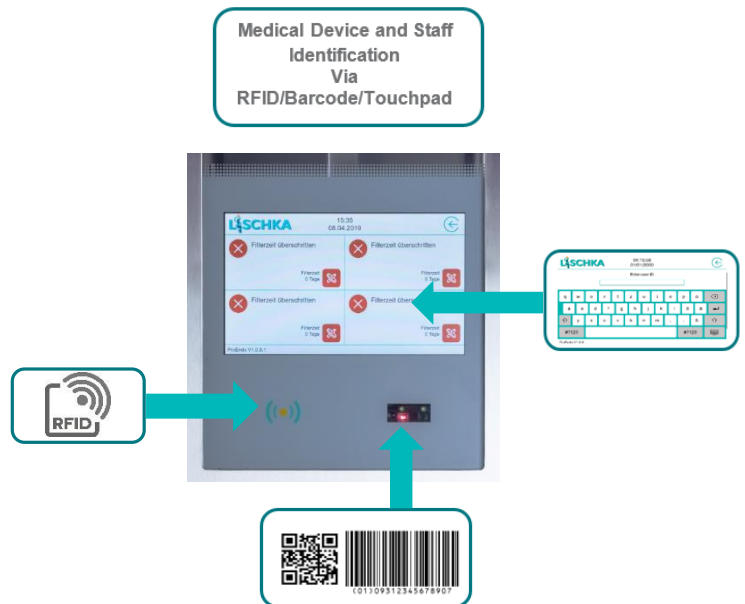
Medical Device and Staff Identification Via RFID/Barcode/Touchpad

LISCHKA
15:35
08.04.2019

Filterzeit überschritten
Filterzeit 0 Tage

Filterzeit überschritten
Filterzeit 0 Tage

Filterzeit überschritten
Filterzeit 0 Tage

Filterzeit überschritten
Filterzeit 0 Tage

Filterzeit überschritten
Filterzeit 0 Tage

ProEndo V1.0.0.1

LISCHKA
Enter user ID

#?123
#?123

RFID

(01)09312345678907